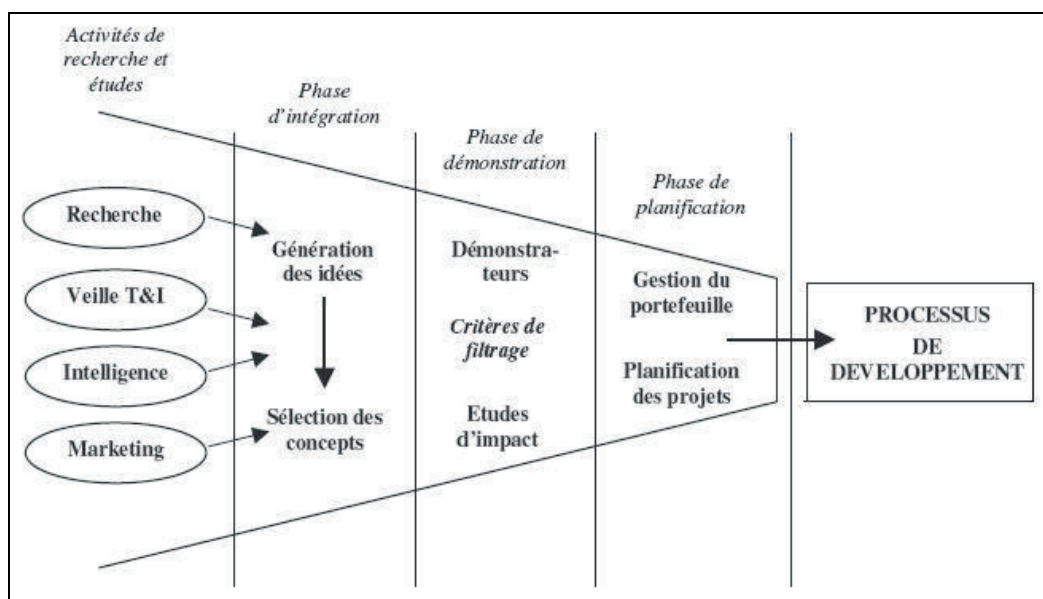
Activités de recherche et études

Phase d'intégration

Phase de démonstration

Phase de planification

Recherche

Veille T&I

Intelligence

Marketing

Génération des idées

Sélection des concepts

Démonstrateurs

Critères de filtrage

Etudes d'impact

Gestion du portefeuille

Planification des projets

PROCESSUS DE DEVELOPPEMENT